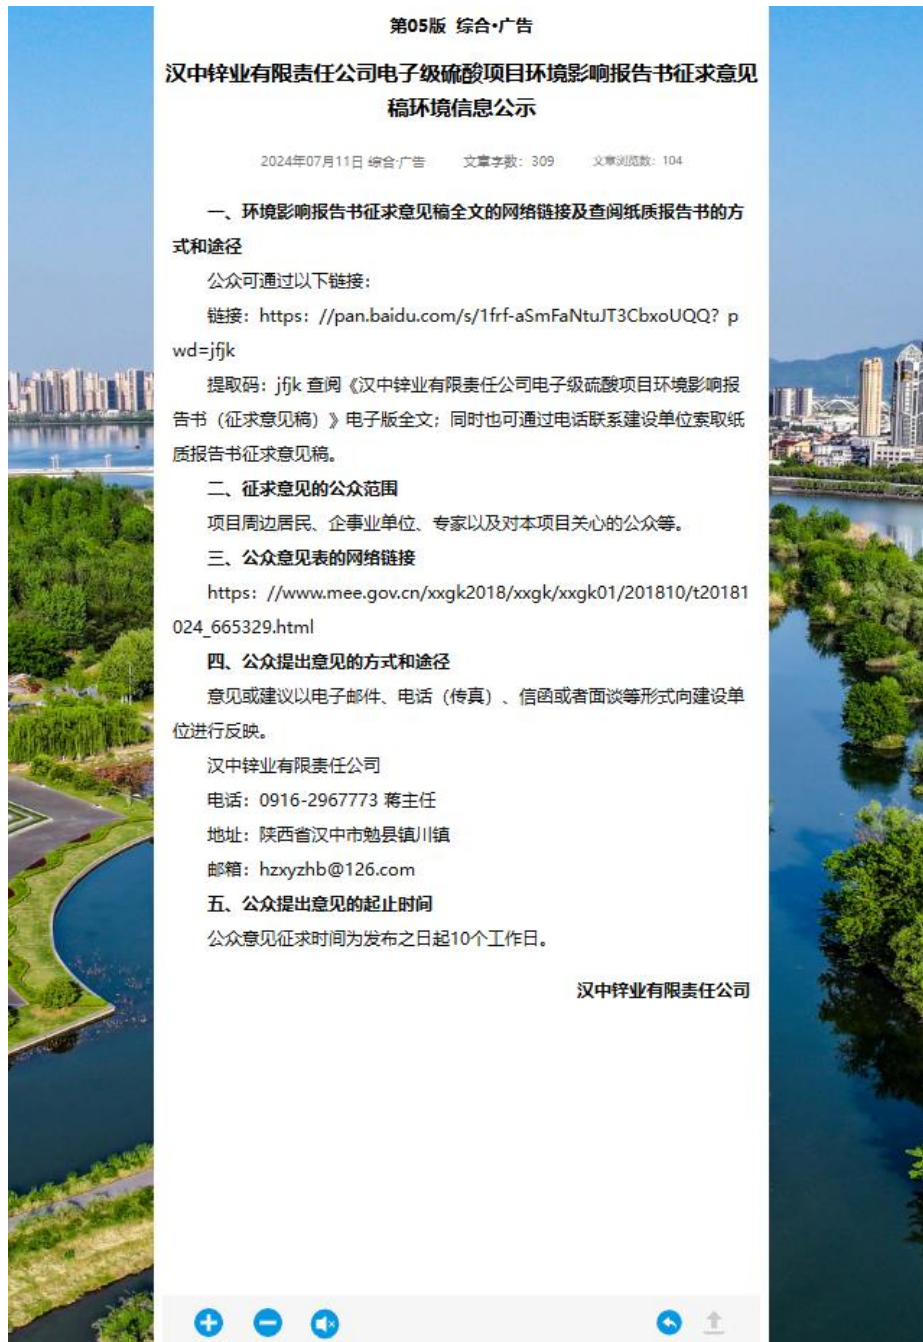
第05版 综合·广告

汉中锌业有限责任公司电子级硫酸项目环境影响报告书征求意见稿环境信息公示

2024年07月11日 综合·广告 文章字数：309 文章浏览数：104

一、环境影响报告书征求意见稿全文的网络链接及查阅纸质报告书的方式和途径

公众可通过以下链接：

链接：https：//pan.baidu.com/s/1frf-aSmFaNtuJT3CbxoUQQ？pwd=jfjk

提取码：jfjk 查阅《汉中锌业有限责任公司电子级硫酸项目环境影响报告书（征求意见稿）》电子版全文；同时也可通过电话联系建设单位索取纸质报告书征求意见稿。

二、征求意见的公众范围

项目周边居民、企事业单位、专家以及对本项目关心的公众等。

三、公众意见表的网络链接

https：//www.mee.gov.cn/xxgk2018/xxgk/xxgk01/201810/t20181024_665329.html

四、公众提出意见的方式和途径

意见或建议以电子邮件、电话（传真）、信函或者面谈等形式向建设单位进行反映。

汉中锌业有限责任公司

电话：0916-2967773 蒋主任

地址：陕西省汉中市勉县镇川镇

邮箱：hzxyzhb@126.com

五、公众提出意见的起止时间

公众意见征求时间为发布之日起10个工作日。

汉中锌业有限责任公司